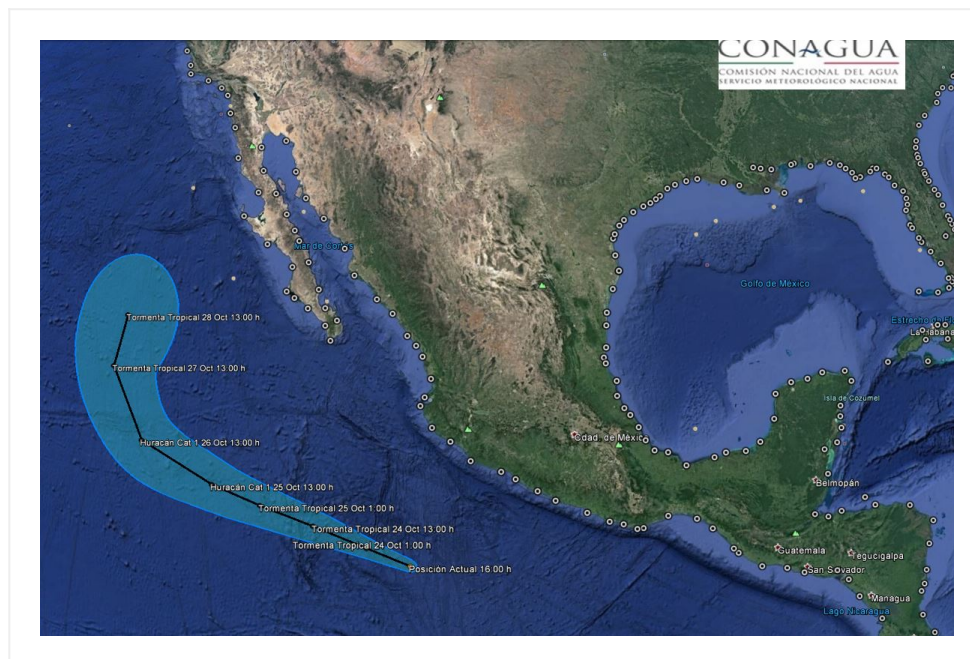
CONAGUA
COMISIÓN NACIONAL DEL AGUA
SERVICIO METEOROLÓGICO NACIONAL

Mar de Cortés

Golfo de México

Estrecho de Florida

La Habana

Isla de Cozumel

Tormenta Tropical 28 Oct 13:00 h

Tormenta Tropical 27 Oct 13:00 h

Huracan Cat 1 26 Oct 13:00 h

Huracan Cat 1 25 Oct 13:00 h

Tormenta Tropical 25 Oct 1:00 h

Tormenta Tropical 24 Oct 13:00 h

Tormenta Tropical 24 Oct 1:00 h

Posición Actual 16:00 h

Ciudad de México

Belmopán

Guatemala

Tegucigalpa

San Salvador

Managua

Lago Nicaragua